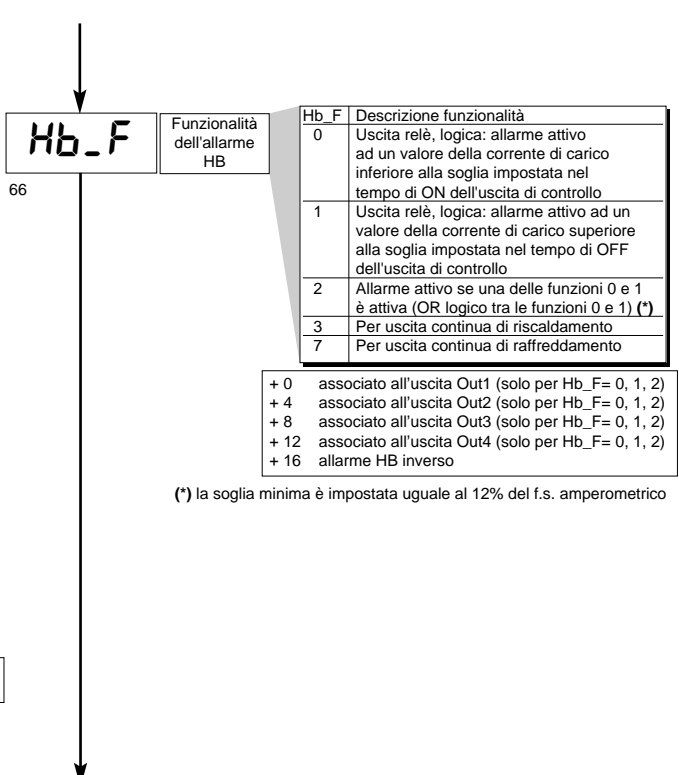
Hb_F

Funzionalità dell'allarme HB

66

| Hb_F | Descrizione funzionalità |
|---|---|
| 0 | Uscita relè, logica: allarme attivo ad un valore della corrente di carico inferiore alla soglia impostata nel tempo di ON dell'uscita di controllo |
| 1 | Uscita relè, logica: allarme attivo ad un valore della corrente di carico superiore alla soglia impostata nel tempo di OFF dell'uscita di controllo |
| 2 | Allarme attivo se una delle funzioni 0 e 1 è attiva (OR logico tra le funzioni 0 e 1) **(*)** |
| 3 | Per uscita continua di riscaldamento |
| 7 | Per uscita continua di raffreddamento |

+ 0 associato all'uscita Out1 (solo per Hb_F= 0, 1, 2)
+ 4 associato all'uscita Out2 (solo per Hb_F= 0, 1, 2)
+ 8 associato all'uscita Out3 (solo per Hb_F= 0, 1, 2)
+ 12 associato all'uscita Out4 (solo per Hb_F= 0, 1, 2)
+ 16 allarme HB inverso

**(*)** la soglia minima è impostata uguale al 12% del f.s. amperometrico